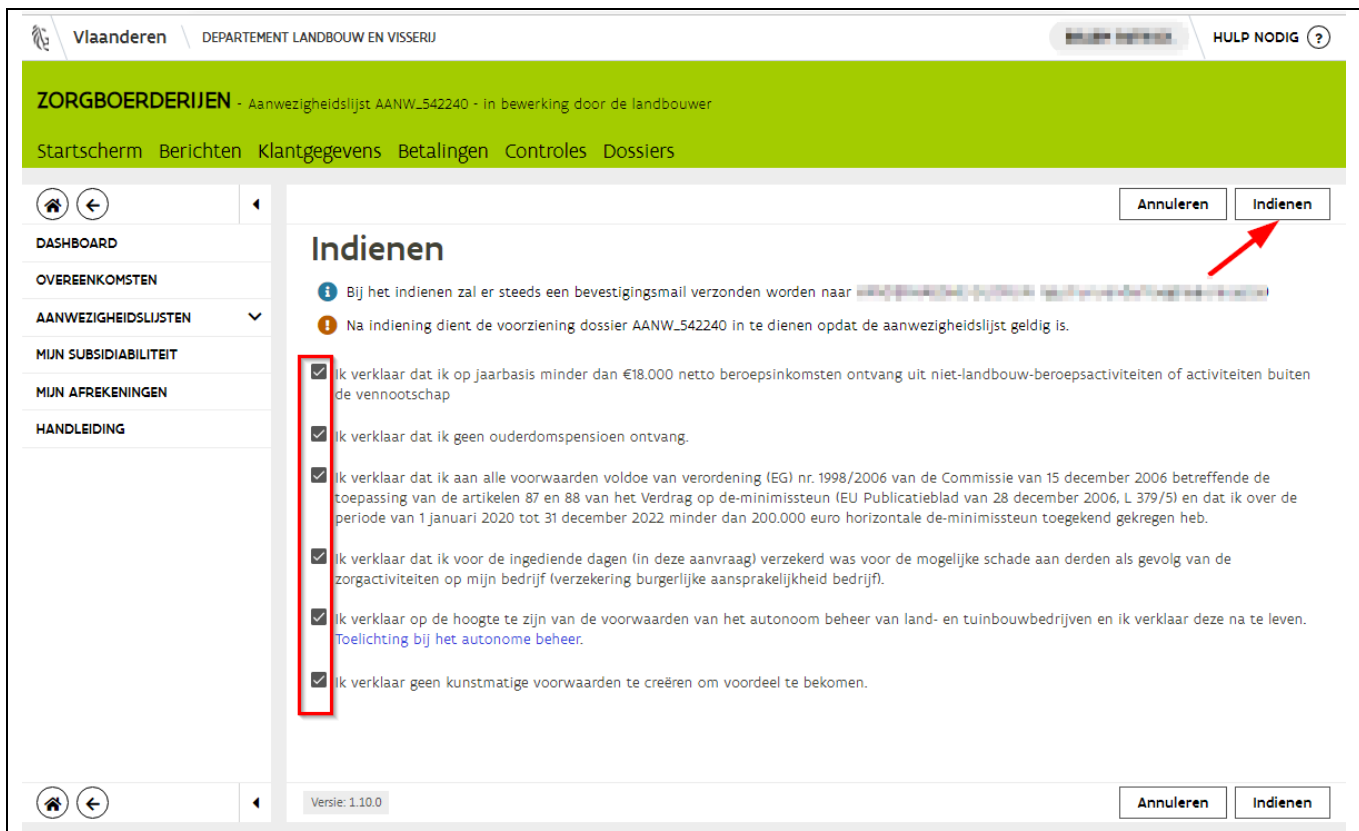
Vlaanderen DEPARTEMENT LANDBOUW EN VISSERIJ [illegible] HULP NODIG ?

ZORGBOERDERIJEN - Aanwezigheidslijst AANW_542240 - in bewerking door de landbouwer

Startscherm Berichten Klantgegevens Betalingen Controles Dossiers

DASHBOARD
OVEREENKOMSTEN
AANWEZIGHEIDSLIJSTEN
MIJN SUBSIDIABILITEIT
MIJN AFREKENINGEN
HANDLEIDING

Annuleren Indienen

Indienen

Bij het indienen zal er steeds een bevestigingsmail verzonden worden naar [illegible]

Na indiening dient de voorziening dossier AANW_542240 in te dienen opdat de aanwezigheidslijst geldig is.

Ik verklaar dat ik op jaarbasis minder dan €18.000 netto beroepsinkomsten ontvang uit niet-landbouw-beroepsactiviteiten of activiteiten buiten de vennootschap

Ik verklaar dat ik geen ouderdomspensioen ontvang.

Ik verklaar dat ik aan alle voorwaarden voldoe van verordening (EG) nr. 1998/2006 van de Commissie van 15 december 2006 betreffende de toepassing van de artikelen 87 en 88 van het Verdrag op de-minimissteun (EU Publicatieblad van 28 december 2006, L 379/5) en dat ik over de periode van 1 januari 2020 tot 31 december 2022 minder dan 200.000 euro horizontale de-minimissteun toegekend gekregen heb.

Ik verklaar dat ik voor de ingediende dagen (in deze aanvraag) verzekerd was voor de mogelijke schade aan derden als gevolg van de zorgactiviteiten op mijn bedrijf (verzekering burgerlijke aansprakelijkheid bedrijf).

Ik verklaar op de hoogte te zijn van de voorwaarden van het autonoom beheer van land- en tuinbouwbedrijven en ik verklaar deze na te leven. Toelichting bij het autonome beheer.

Ik verklaar geen kunstmatige voorwaarden te creëren om voordeel te bekomen.

Versie: 1.10.0

Annuleren Indienen